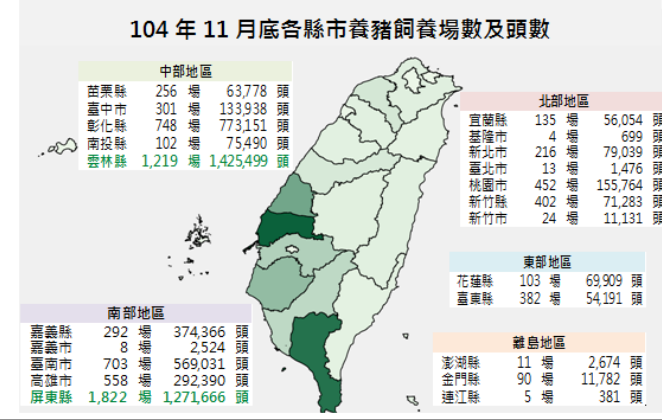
104 年 11 月底各縣市養豬飼養場數及頭數

中部地區

| | | | | |
|---|---|---|---|---|
| 苗栗縣 | 256 | 場 | 63,778 | 頭 |
| 臺中市 | 301 | 場 | 133,938 | 頭 |
| 彰化縣 | 748 | 場 | 773,151 | 頭 |
| 南投縣 | 102 | 場 | 75,490 | 頭 |
| 雲林縣 | 1,219 | 場 | 1,425,499 | 頭 |

北部地區

| | | | | |
|---|---|---|---|---|
| 宜蘭縣 | 135 | 場 | 56,054 | 頭 |
| 基隆市 | 4 | 場 | 699 | 頭 |
| 新北市 | 216 | 場 | 79,039 | 頭 |
| 臺北市 | 13 | 場 | 1,476 | 頭 |
| 桃園市 | 452 | 場 | 155,764 | 頭 |
| 新竹縣 | 402 | 場 | 71,283 | 頭 |
| 新竹市 | 24 | 場 | 11,131 | 頭 |

東部地區

| | | | | |
|---|---|---|---|---|
| 花蓮縣 | 103 | 場 | 69,909 | 頭 |
| 臺東縣 | 382 | 場 | 54,191 | 頭 |

南部地區

| | | | | |
|---|---|---|---|---|
| 嘉義縣 | 292 | 場 | 374,366 | 頭 |
| 嘉義市 | 8 | 場 | 2,524 | 頭 |
| 臺南市 | 703 | 場 | 569,031 | 頭 |
| 高雄市 | 558 | 場 | 292,390 | 頭 |
| 屏東縣 | 1,822 | 場 | 1,271,666 | 頭 |

離島地區

| | | | | |
|---|---|---|---|---|
| 澎湖縣 | 11 | 場 | 2,674 | 頭 |
| 金門縣 | 90 | 場 | 11,782 | 頭 |
| 連江縣 | 5 | 場 | 381 | 頭 |